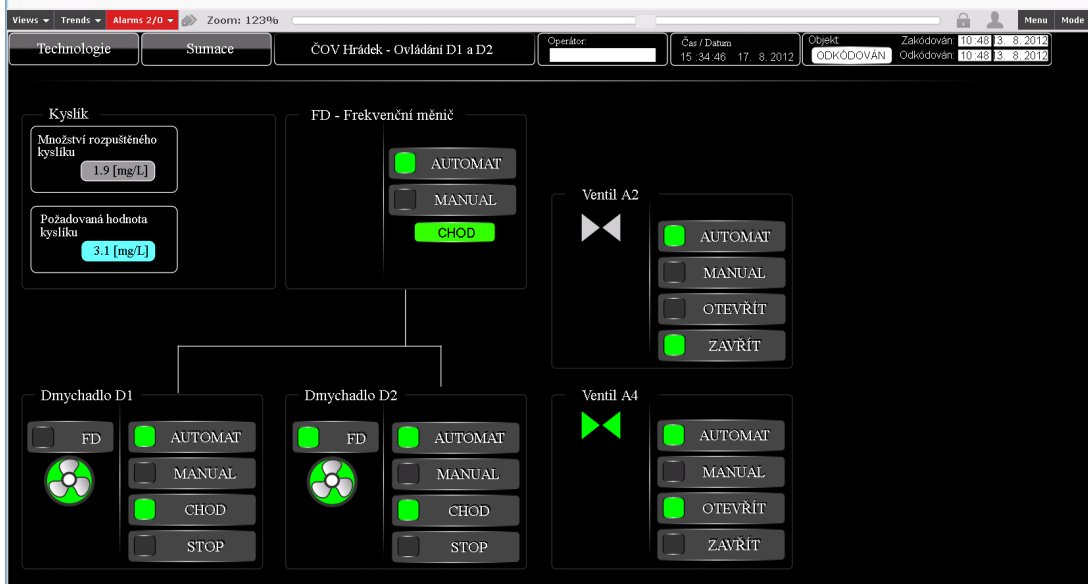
Views ▾ Trends ▾ Alarms 2/0 ▾ Zoom: 123% Menu Mode

Technologie

Sumace

ČOV Hrádek - Ovládání D1 a D2

Operátor:

Čas / Datum
15 :34:46 17. 8. 2012

Objekt: ODKÓDOVÁN

Zakódován: 10:48 3. 8. 2012
Odkódován: 10:48 3. 8. 2012

Kyslík

Množství rozpuštěného kyslíku
1.9 [mg/L]

Požadovaná hodnota kyslíku
3.1 [mg/L]

FD - Frekvenční měnič

AUTOMAT
MANUAL
CHOD

Ventil A2

AUTOMAT
MANUAL
OTEVŘÍT
ZAVŘÍT

Dmychadlo D1

FD
AUTOMAT
MANUAL
CHOD
STOP

Dmychadlo D2

FD
AUTOMAT
MANUAL
CHOD
STOP

Ventil A4

AUTOMAT
MANUAL
OTEVŘÍT
ZAVŘÍT